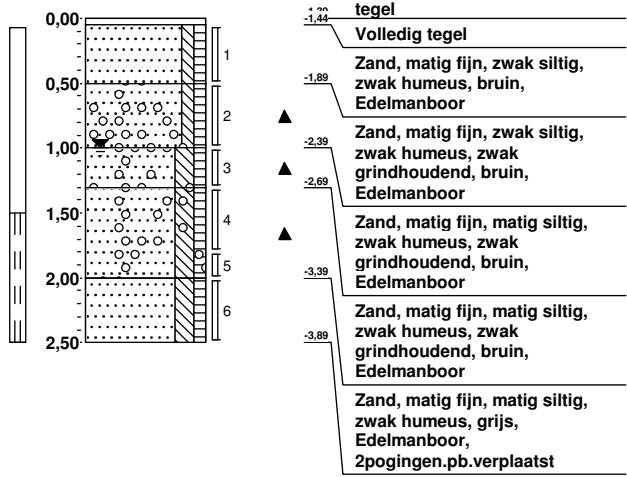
0,00
0,50
1,00
1,50
2,00
2,50

1
2
3
4
5
6

-1,39 tegel
-1,44 Volledig tegel
Zand, matig fijn, zwak siltig, zwak humeus, bruin, Edelmanboor
-1,89
Zand, matig fijn, zwak siltig, zwak humeus, zwak grindhoudend, bruin, Edelmanboor
-2,39
-2,69
Zand, matig fijn, matig siltig, zwak humeus, zwak grindhoudend, bruin, Edelmanboor
-3,39
Zand, matig fijn, matig siltig, zwak humeus, zwak grindhoudend, bruin, Edelmanboor
-3,89
Zand, matig fijn, matig siltig, zwak humeus, grijs, Edelmanboor, 2pogingen.pb.verplaatst